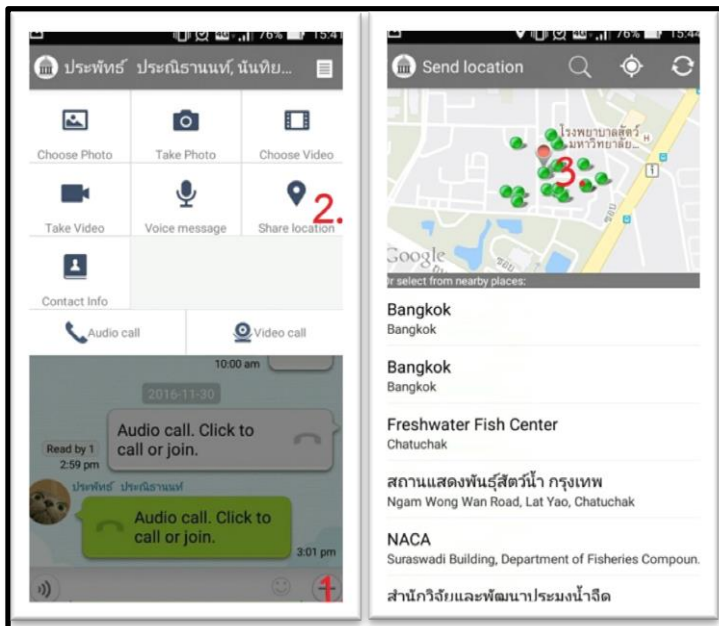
76% 15:44

ประพัทธ์ ประณิธานนท์, นันทิย...

Choose Photo
Take Photo
Choose Video
Take Video
Voice message
Share location
2.
Contact Info

Audio call
Video call

10:00 am
2016-11-30
Read by 1
2:59 pm
Audio call. Click to call or join.
ประพัทธ์ ประณิธานนท์
Audio call. Click to call or join.
3:01 pm
1

76% 15:44
Send location
โรงพยาบาลสัตว์ มหาวิทยาลัย...
3
Google
r select from nearby places:

Bangkok
Bangkok

Bangkok
Bangkok

Freshwater Fish Center
Chatuchak

สถานแสดงพันธุ์สัตว์น้ำ กรุงเทพ
Ngam Wong Wan Road, Lat Yao, Chatuchak

NACA
Suraswadi Building, Department of Fisheries Compoun.

สำนักวิจัยและพัฒนาประมงน้ำจืด